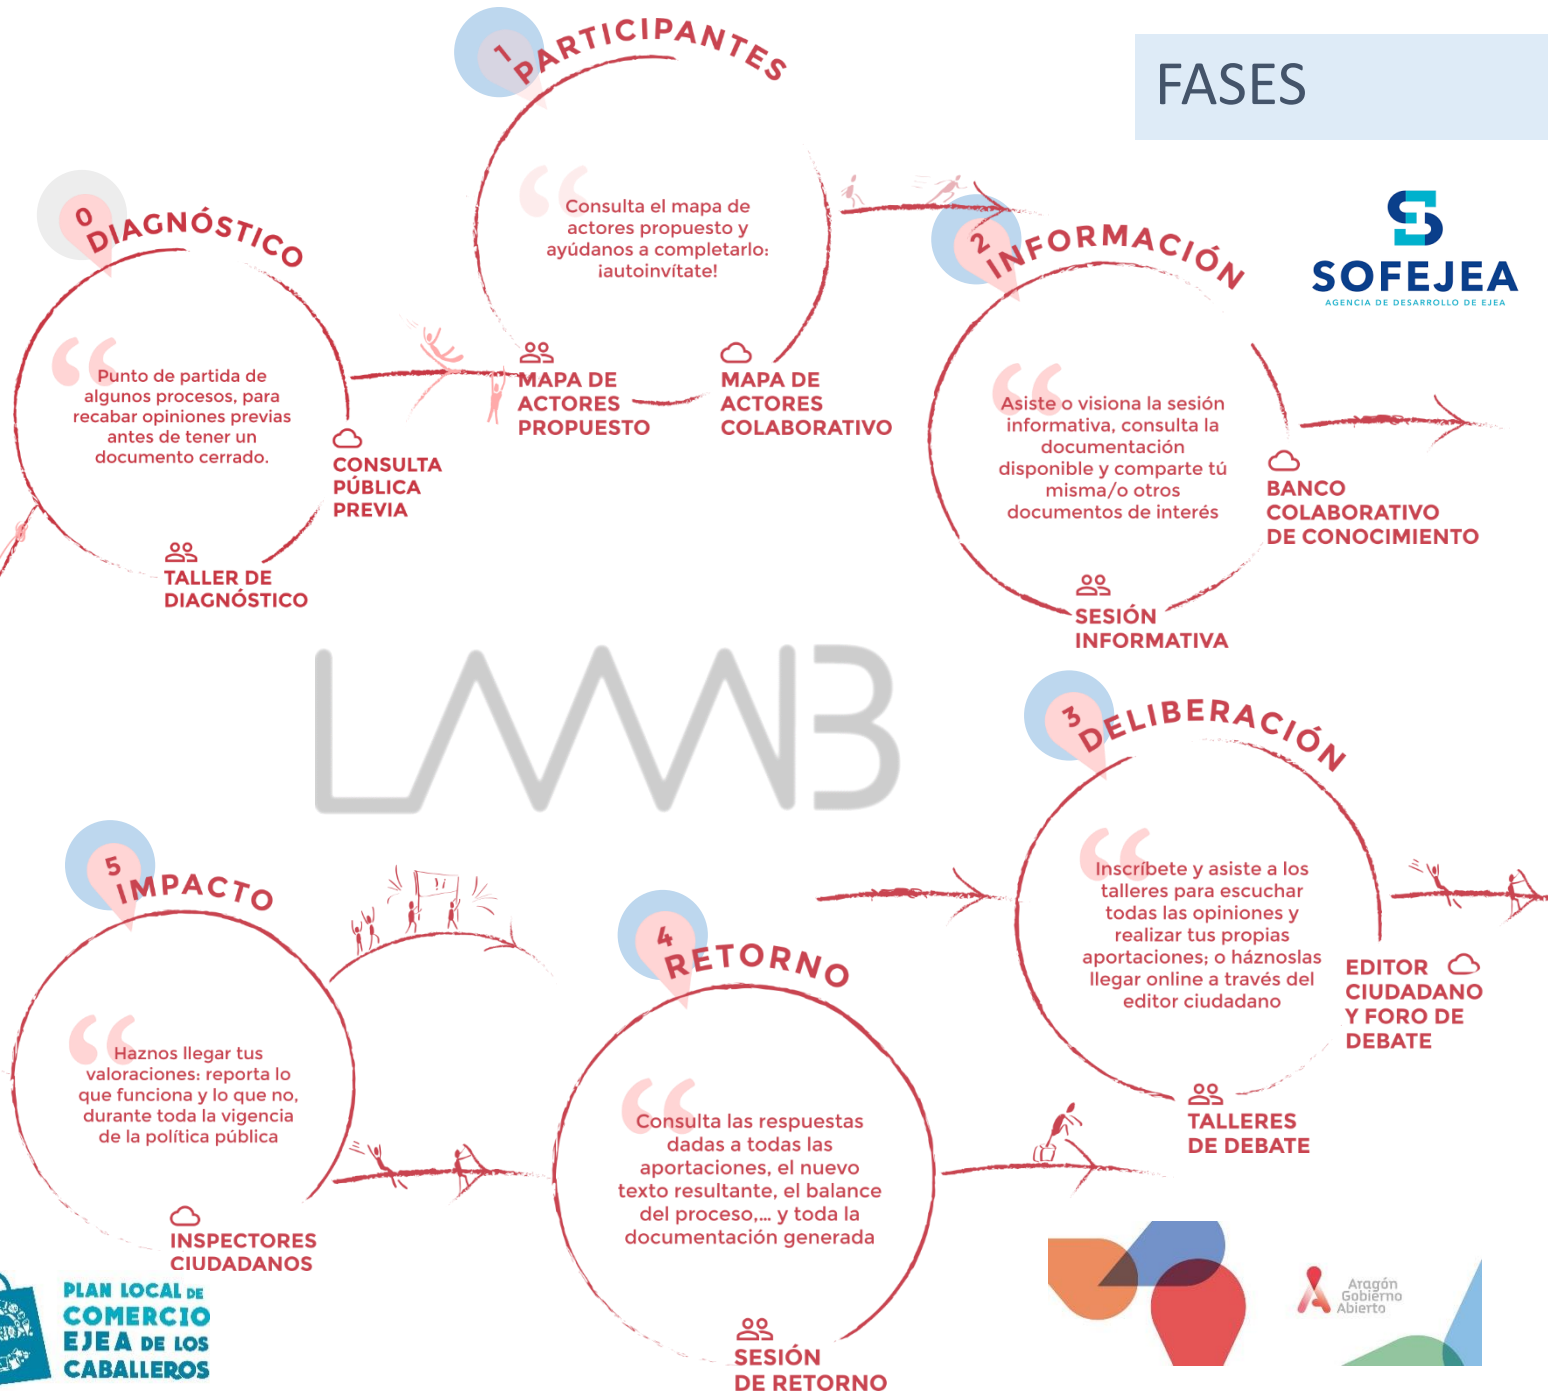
FASES

1 PARTICIPANTES

Consulta el mapa de actores propuesto y ayúdanos a completarlo: ¡autoinvítate!

MAPA DE ACTORES PROPUESTO

MAPA DE ACTORES COLABORATIVO

0 DIAGNÓSTICO

Punto de partida de algunos procesos, para recabar opiniones previas antes de tener un documento cerrado.

CONSULTA PÚBLICA PREVIA

TALLER DE DIAGNÓSTICO

2 INFORMACIÓN

Asiste o visiona la sesión informativa, consulta la documentación disponible y comparte tú misma/o otros documentos de interés

BANCO COLABORATIVO DE CONOCIMIENTO

SESIÓN INFORMATIVA

SOFEJEA
AGENCIA DE DESARROLLO DE EJEA

LAAAB

3 DELIBERACIÓN

Inscríbete y asiste a los talleres para escuchar todas las opiniones y realizar tus propias aportaciones; o háznoslas llegar online a través del editor ciudadano

EDITOR CIUDADANO Y FORO DE DEBATE

TALLERES DE DEBATE

5 IMPACTO

Haznos llegar tus valoraciones: reporta lo que funciona y lo que no, durante toda la vigencia de la política pública

INSPECTORES CIUDADANOS

4 RETORNO

Consulta las respuestas dadas a todas las aportaciones, el nuevo texto resultante, el balance del proceso,... y toda la documentación generada

SESIÓN DE RETORNO

PLAN LOCAL DE COMERCIO EJEA DE LOS CABALLEROS

Aragón Gobierno Abierto